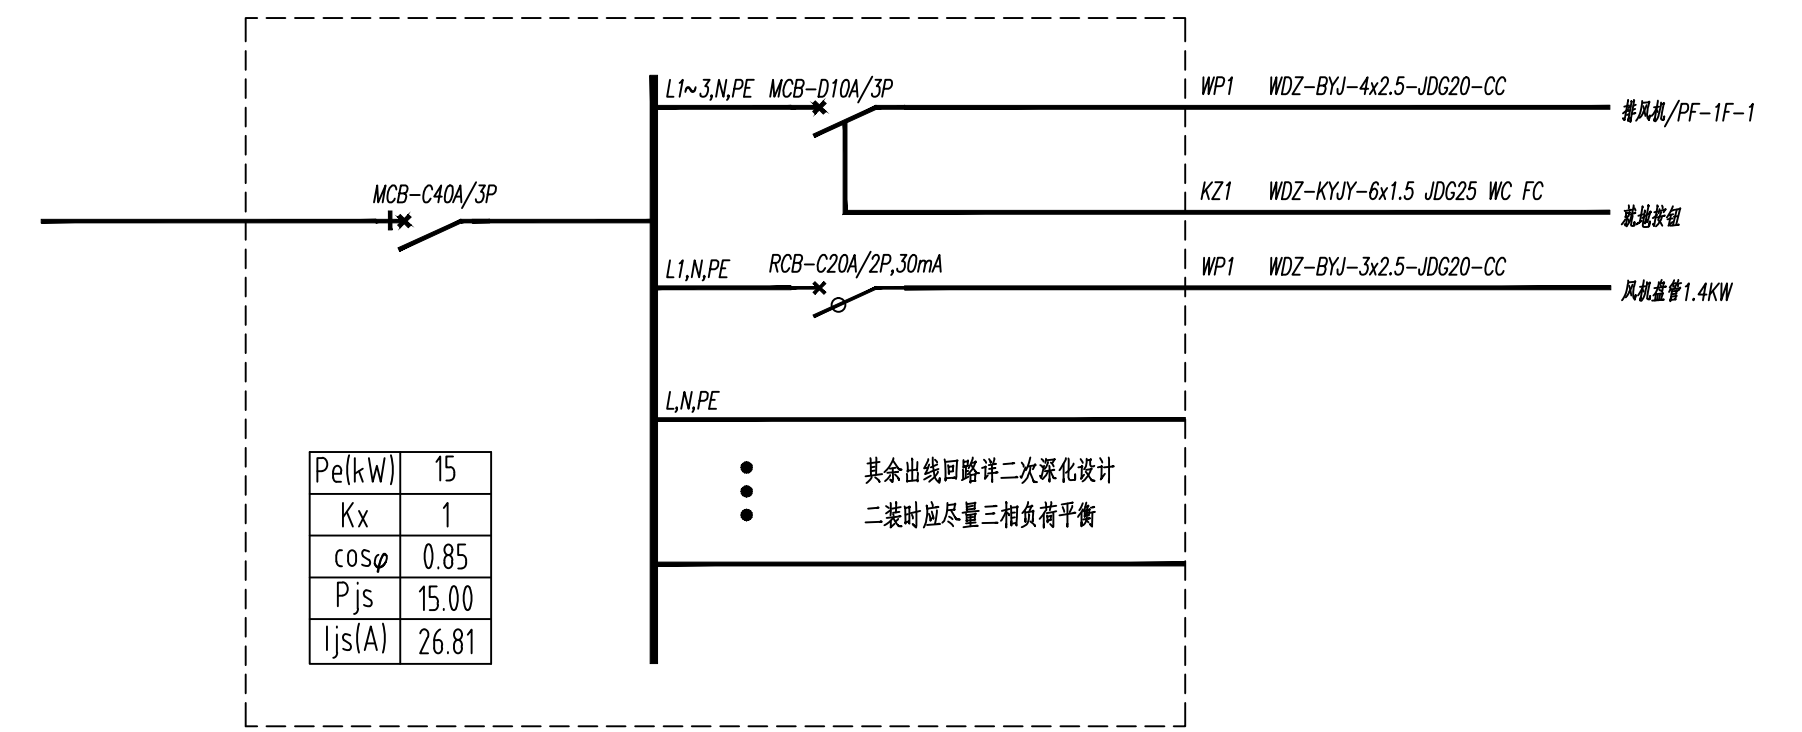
MCB-C40A/3P

L1~3,N,PE MCB-D10A/3P
WP1 WDZ-BYJ-4x2.5-JDG20-CC
排风机/PF-1F-1

KZ1 WDZ-KYJY-6x1.5 JDG25 WC FC
就地按钮

L1,N,PE RCB-C20A/2P,30mA
WP1 WDZ-BYJ-3x2.5-JDG20-CC
风机盘管1.4KW

L,N,PE

其余出线回路详二次深化设计
二装时应尽量三相负荷平衡

| Pe(kW) | 15 |
|---|---|
| Kx | 1 |
| $\cos\varphi$ | 0.85 |
| Pjs | 15.00 |
| Ijs(A) | 26.81 |